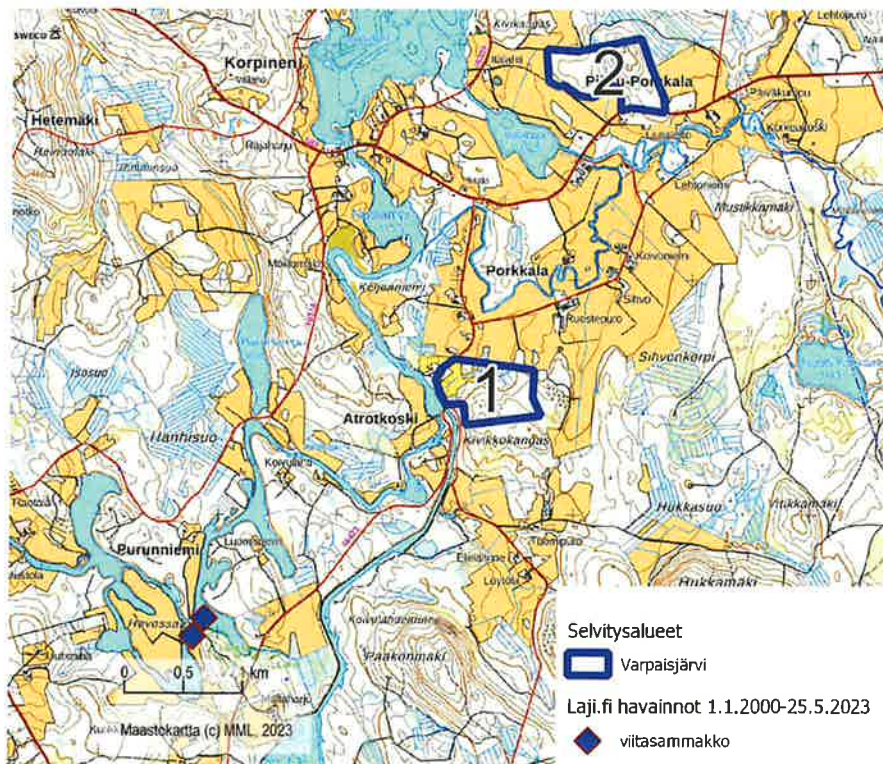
SWECO
Korpinen
Hetemäki
2
Pikku-Porkkala
Porkkala
1
Atrotkoski
Kivikkokangas
Purunniemi
Hukkasuo
Rukkamäki
Paakonmäki
Hanhisuo
Isosuo
Musikkamäki
Sihvonkorpi
Kotaniemi
Kirkkala
0 0,5 1 km
Maastokartta (c) MML 2023
Selvitysalueet
Varpaisjärvi
Laji.fi havainnot 1.1.2000-25.5.2023
viitasammakko